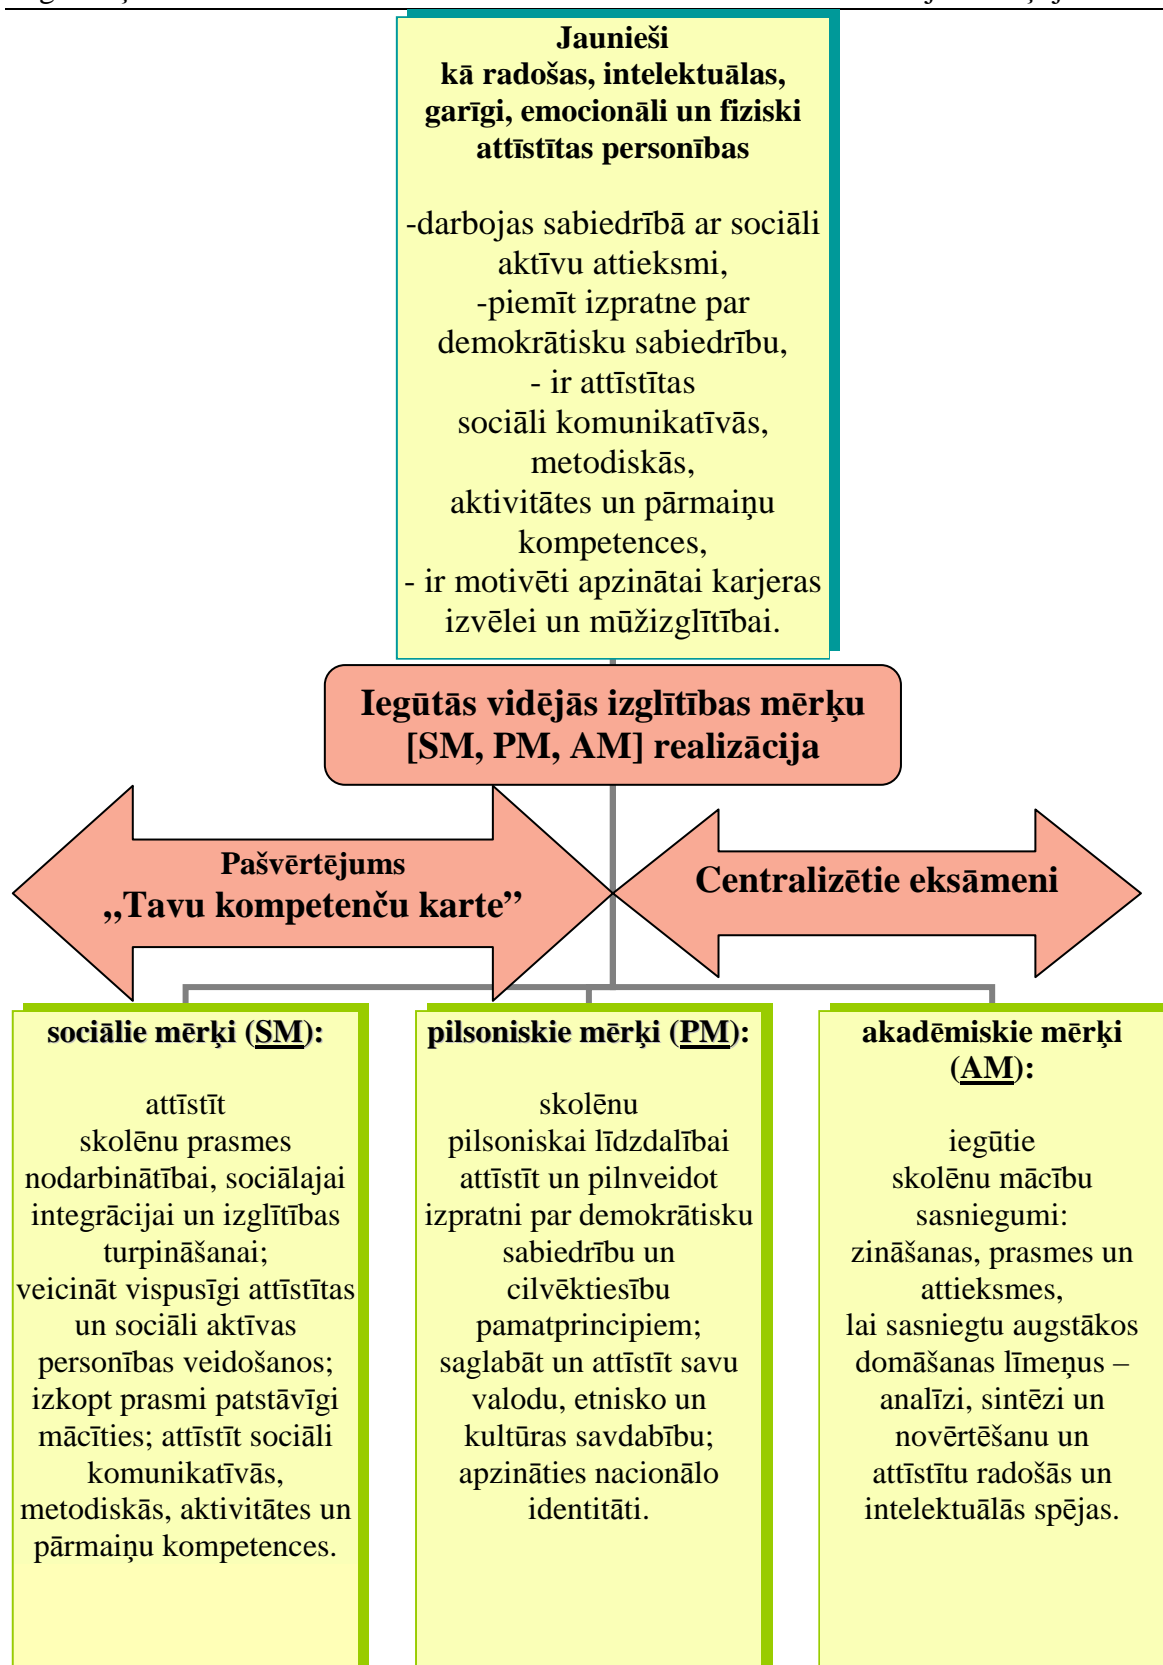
Jaunieši
kā radošas, intelektuālas, garīgi, emocionāli un fiziski attīstītas personības

-darbojas sabiedrībā ar sociāli aktīvu attieksmi,
-piemīt izpratne par demokrātisku sabiedrību,
- ir attīstītas sociāli komunikatīvās, metodiskās, aktivitātes un pārmaiņu kompetences,
- ir motivēti apzinātai karjeras izvēlei un mūžizglītībai.

Iegūtās vidējās izglītības mērķu [SM, PM, AM] realizācija

Pašvērtējums
„Tavu kompetenču karte"

Centralizētie eksāmeni

sociālie mērķi (SM):

attīstīt skolēnu prasmes nodarbinātībai, sociālajai integrācijai un izglītības turpināšanai;
veicināt vispusīgi attīstītas un sociāli aktīvas personības veidošanos;
izkopt prasmi patstāvīgi mācīties; attīstīt sociāli komunikatīvās, metodiskās, aktivitātes un pārmaiņu kompetences.

pilsoniskie mērķi (PM):

skolēnu pilsoniskai līdzdalībai attīstīt un pilnveidot izpratni par demokrātisku sabiedrību un cilvēktiesību pamatprincipiem;
saglabāt un attīstīt savu valodu, etnisko un kultūras savdabību;
apzināties nacionālo identitāti.

akadēmiskie mērķi (AM):

iegūtie skolēnu mācību sasniegumi:
zināšanas, prasmes un attieksmes,
lai sasniegtu augstākos domāšanas līmeņus – analīzi, sintēzi un novērtēšanu un attīstītu radošās un intelektuālās spējas.